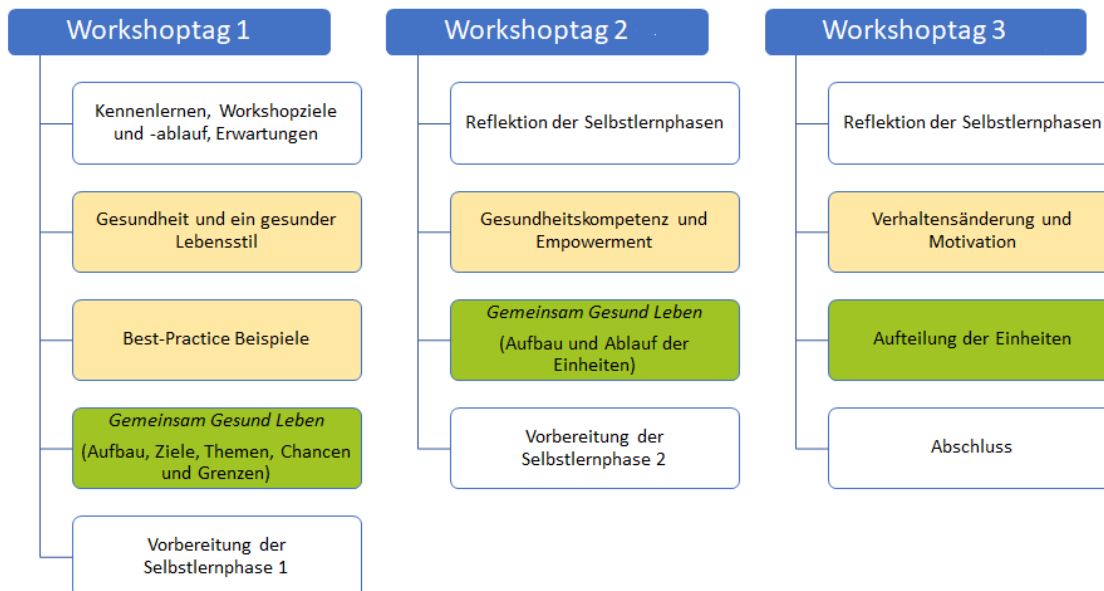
Workshoptag 1

Kennenlernen, Workshopziele und -ablauf, Erwartungen

Gesundheit und ein gesunder Lebensstil

Best-Practice Beispiele

*Gemeinsam Gesund Leben*

(Aufbau, Ziele, Themen, Chancen und Grenzen)

Vorbereitung der Selbstlernphase 1

Workshoptag 2

Reflektion der Selbstlernphasen

Gesundheitskompetenz und Empowerment

*Gemeinsam Gesund Leben*

(Aufbau und Ablauf der Einheiten)

Vorbereitung der Selbstlernphase 2

Workshoptag 3

Reflektion der Selbstlernphasen

Verhaltensänderung und Motivation

Aufteilung der Einheiten

Abschluss